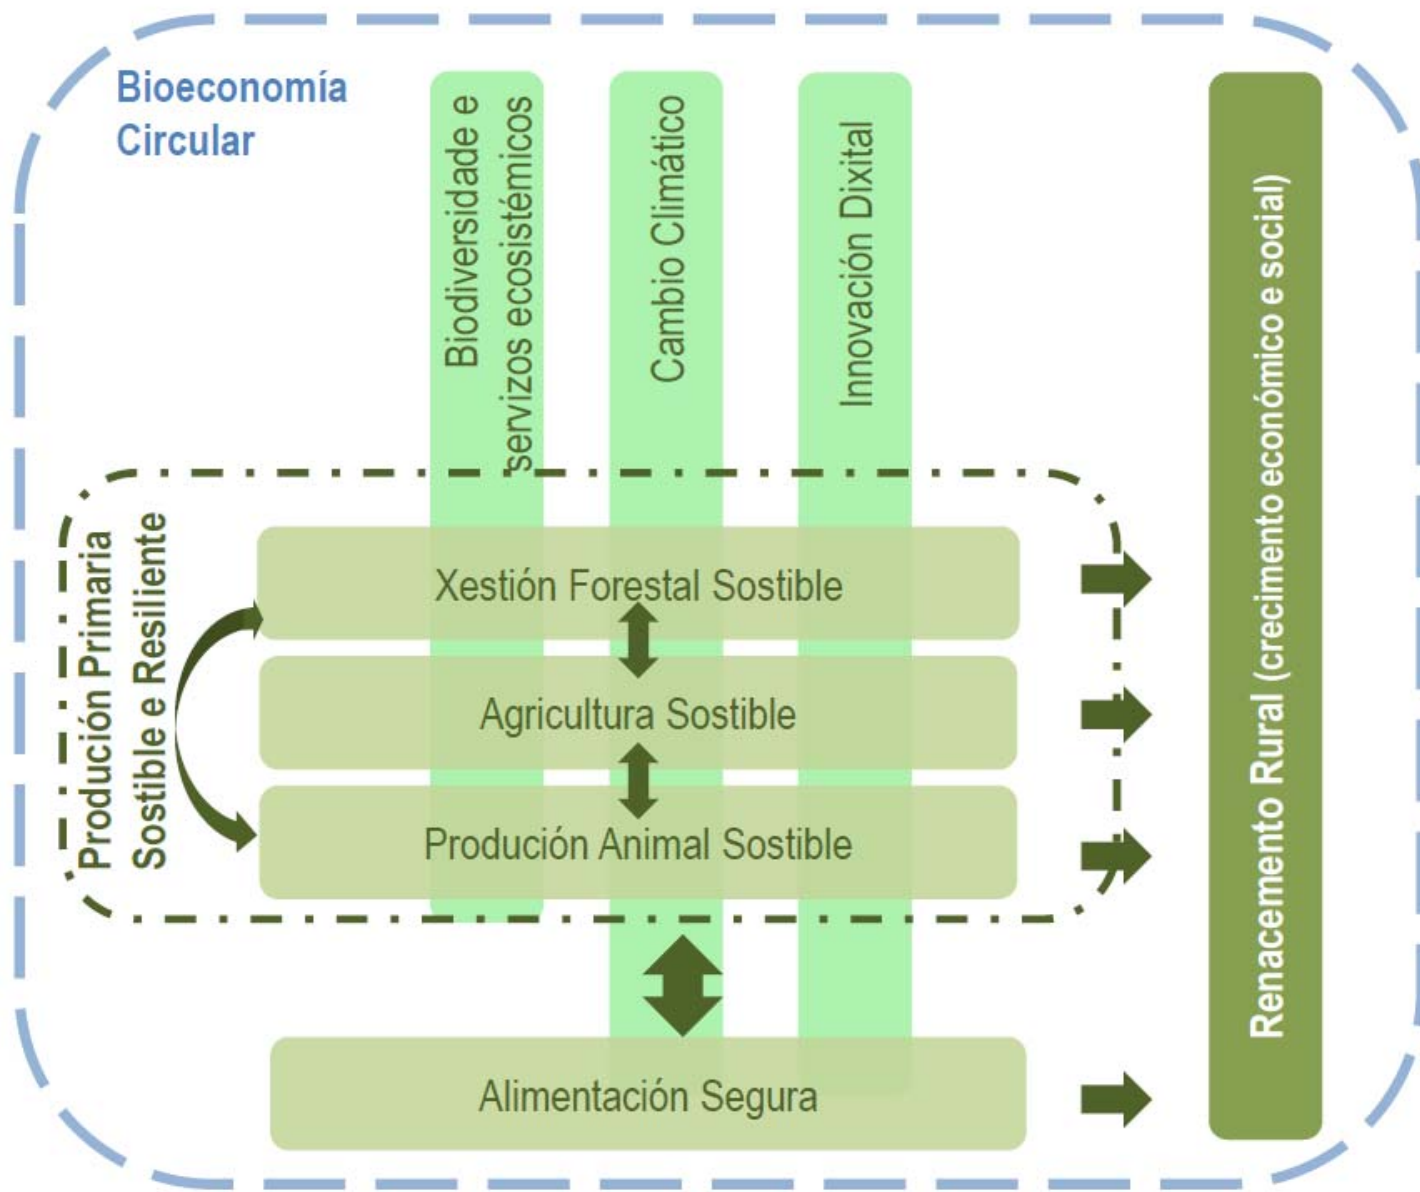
Bioeconomía Circular

Biodiversidade e servizos ecosistémicos

Cambio Climático

Innovación Dixital

Renacemento Rural (crecimento económico e social)

Produción Primaria Sostible e Resiliente

Xestión Forestal Sostible

Agricultura Sostible

Produción Animal Sostible

Alimentación Segura